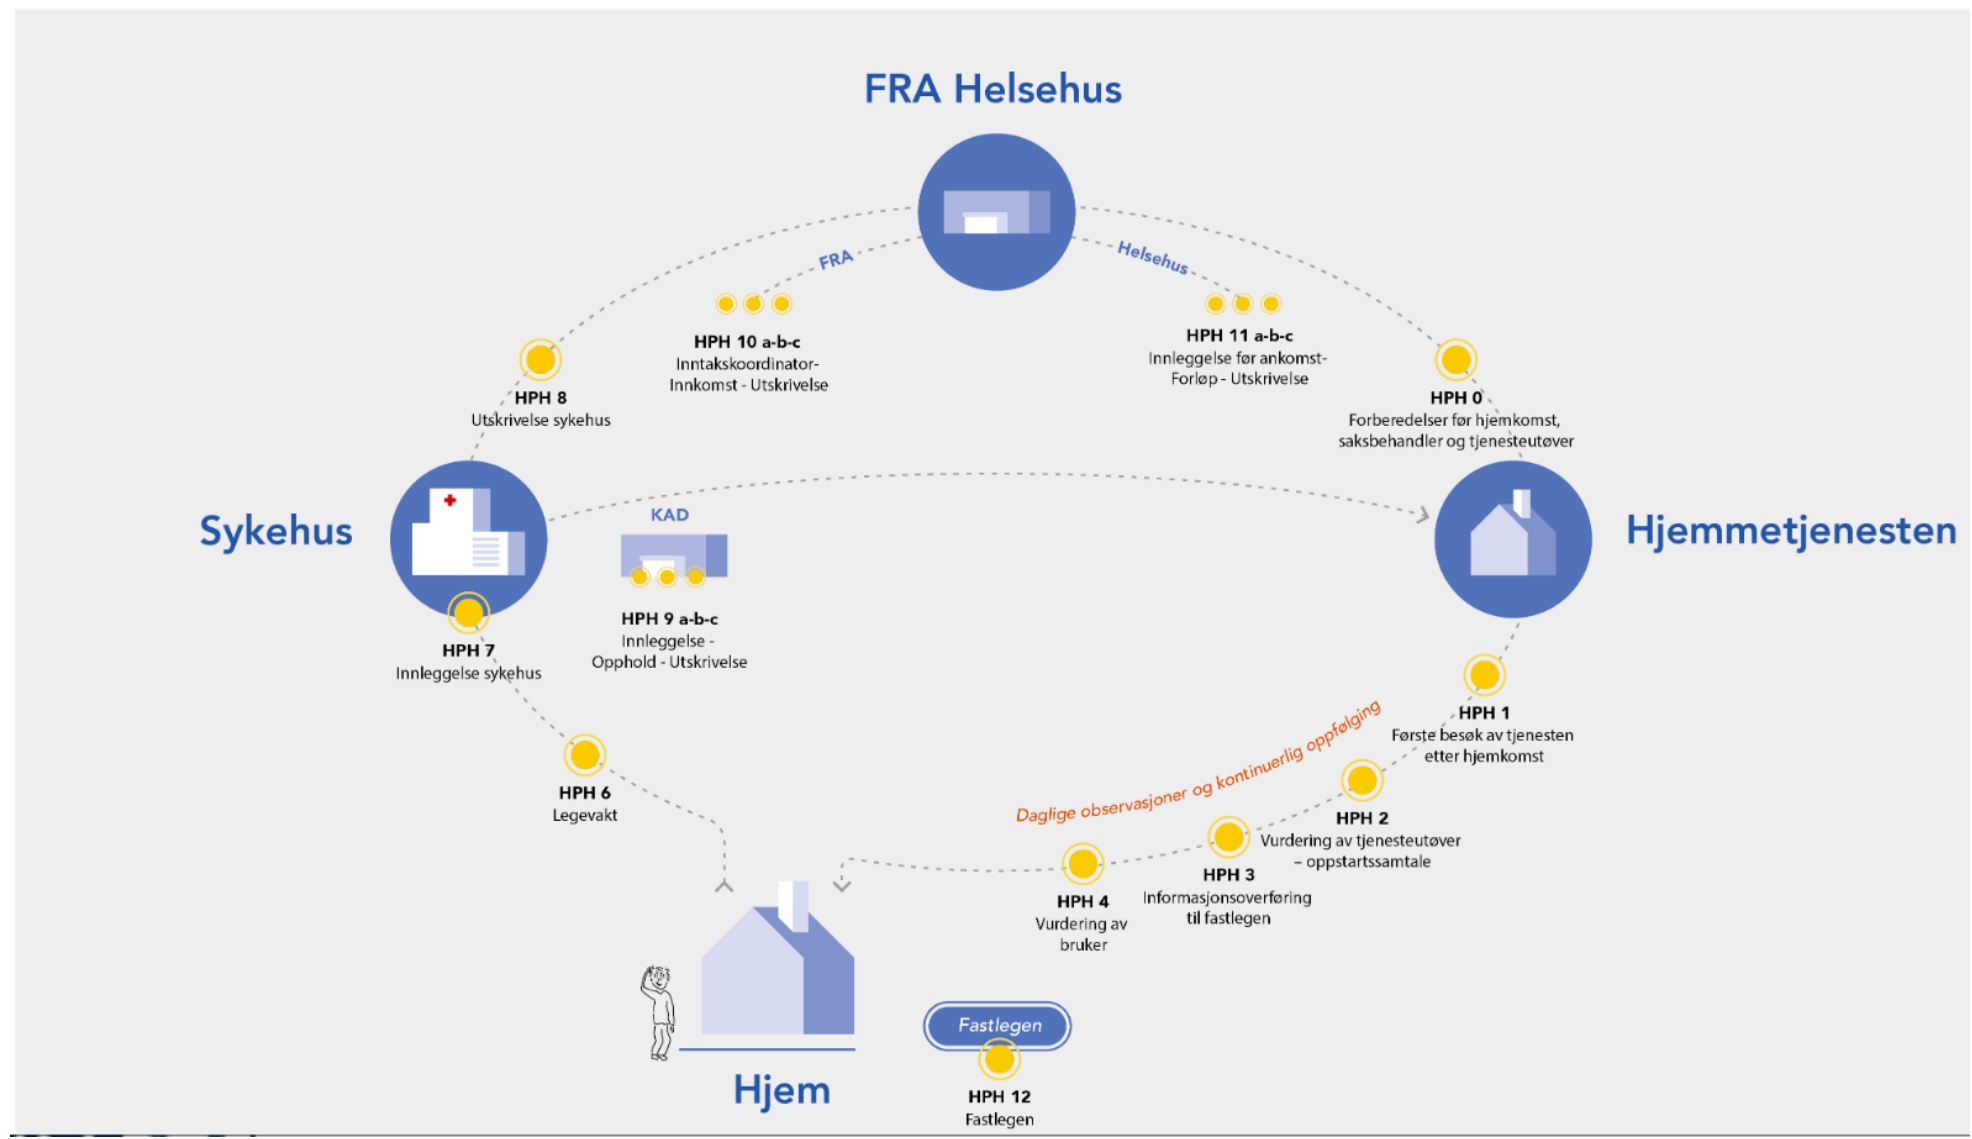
FRA Helsehus

FRA

Helsehus

HPH 10 a-b-c
Inntakskoordinator-
Innkomst - Utskrivelse

HPH 11 a-b-c
Innleggelse før ankomst-
Forløp - Utskrivelse

HPH 8
Utskrivelse sykehus

HPH 0
Forberedelser før hjemkomst,
saksbehandler og tjenesteutøver

Sykehus

KAD

Hjemmetjenesten

HPH 9 a-b-c
Innleggelse -
Opphold - Utskrivelse

HPH 7
Innleggelse sykehus

HPH 1
Første besøk av tjenesten
etter hjemkomst

Daglige observasjoner og kontinuerlig oppfølging

HPH 6
Legevakt

HPH 2
Vurdering av tjenesteutøver
– oppstartssamtale

HPH 3
Informasjonsoverføring
til fastlegen

HPH 4
Vurdering av
bruker

Fastlegen

Hjem

HPH 12
Fastlegen